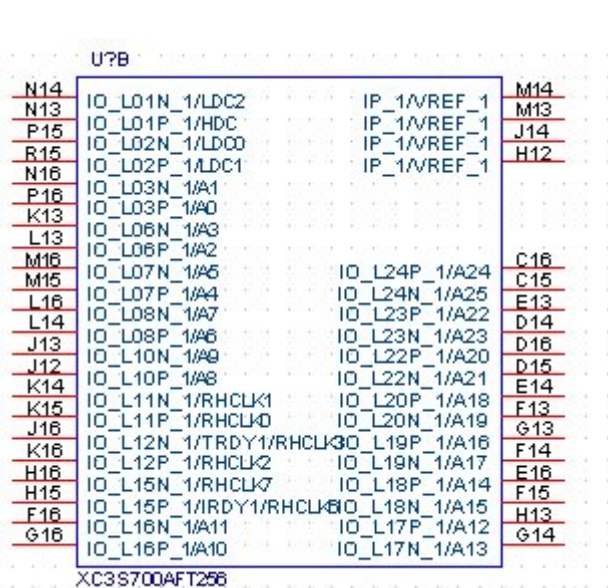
U?B

N14 IO_L01N_1/LDC2
N13 IO_L01P_1/HDC
P15 IO_L02N_1/LDC0
R15 IO_L02P_1/LDC1
N16 IO_L03N_1/A1
P16 IO_L03P_1/A0
K13 IO_L06N_1/A3
L13 IO_L06P_1/A2
M16 IO_L07N_1/A5
M15 IO_L07P_1/A4
L16 IO_L08N_1/A7
L14 IO_L08P_1/A6
J13 IO_L10N_1/A9
J12 IO_L10P_1/A8
K14 IO_L11N_1/RHCLK1
K15 IO_L11P_1/RHCLK0
J16 IO_L12N_1/TRDY1/RHCLK3
K16 IO_L12P_1/RHCLK2
H16 IO_L15N_1/RHCLK7
H15 IO_L15P_1/IRDY1/RHCLK6
F16 IO_L16N_1/A11
G16 IO_L16P_1/A10

IP_1/VREF_1 M14
IP_1/VREF_1 M13
IP_1/VREF_1 J14
IP_1/VREF_1 H12

IO_L24P_1/A24 C16
IO_L24N_1/A25 C15
IO_L23P_1/A22 E13
IO_L23N_1/A23 D14
IO_L22P_1/A20 D16
IO_L22N_1/A21 D15
IO_L20P_1/A18 E14
IO_L20N_1/A19 F13
IO_L19P_1/A16 G13
IO_L19N_1/A17 F14
IO_L18P_1/A14 E16
IO_L18N_1/A15 F15
IO_L17P_1/A12 H13
IO_L17N_1/A13 G14

XC3S700AFT256